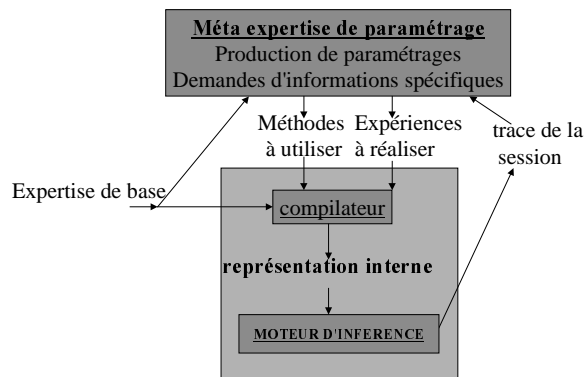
Méta expertise de paramétrage
Production de paramétrages
Demandes d'informations spécifiques

Méthodes à utiliser

Expériences à réaliser

trace de la session

Expertise de base

compilateur

représentation interne

MOTEUR D'INFERENCE